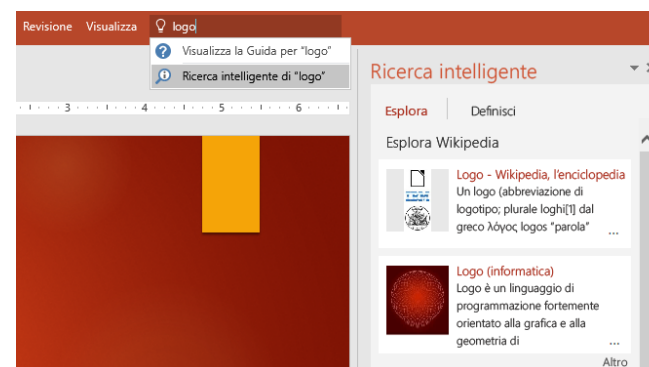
Revisione Visualizza logo

Visualizza la Guida per "logo"
Ricerca intelligente di "logo"

3 4 5 6

Ricerca intelligente

Esplora Definisci

Esplora Wikipedia

Logo - Wikipedia, l'enciclopedia
Un logo (abbreviazione di logotipo; plurale loghi[1] dal greco λόγος logos "parola" ...

Logo (informatica)
Logo è un linguaggio di programmazione fortemente orientato alla grafica e alla geometria di ...

Altro